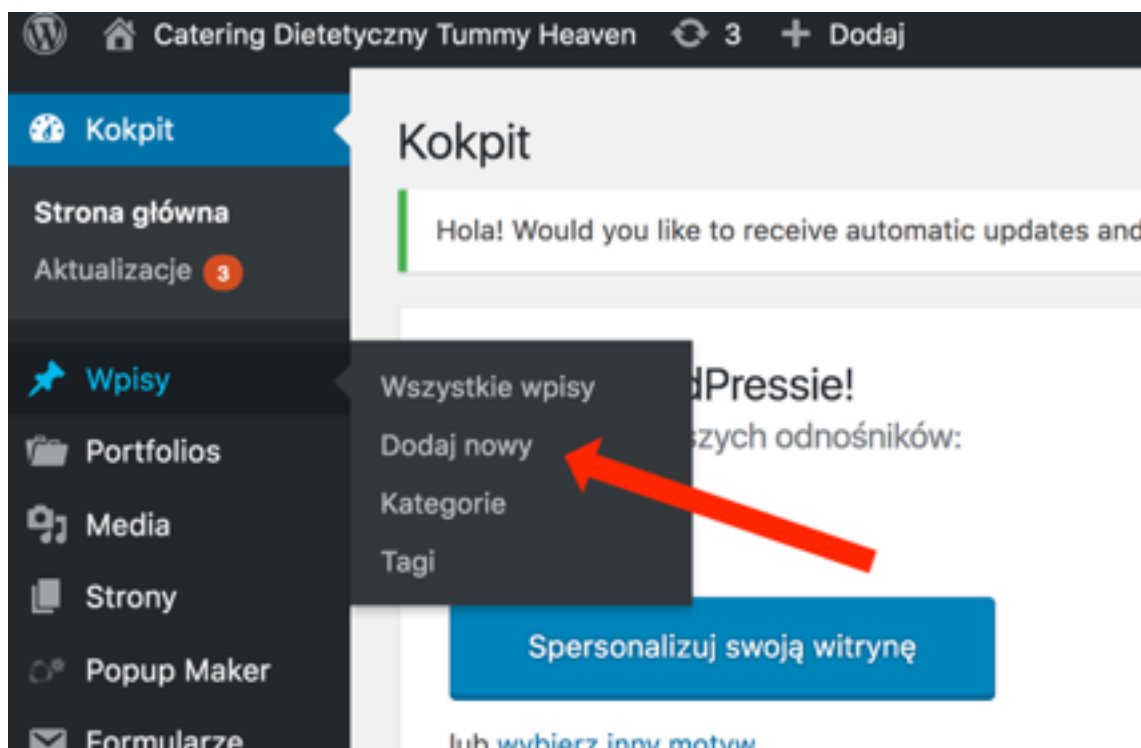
Catering Dietetyczny Tummy Heaven 3 + Dodaj

Kokpit

Strona główna

Aktualizacje 3

Wpisy

Portfolios

Media

Strony

Popup Maker

Formularze

Wszystkie wpisy

Dodaj nowy

Kategorie

Tagi

Kokpit

Hola! Would you like to receive automatic updates and

dPressie!

zych odnośników:

Spersonalizuj swoją witrynę

lub wybierz inny motyw